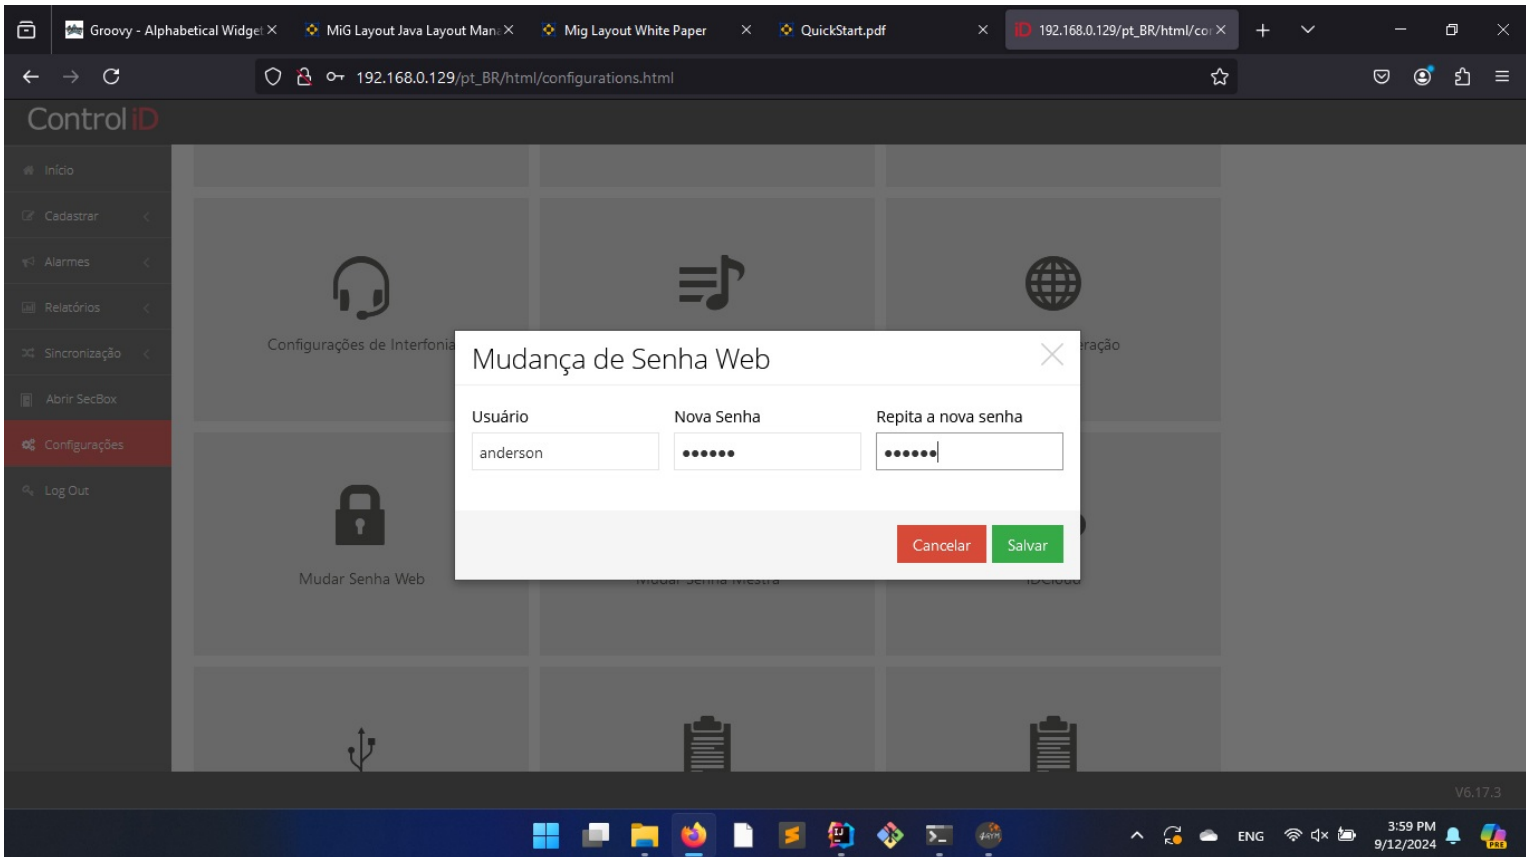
Groovy - Alphabetical Widget ×
MiG Layout Java Layout Man ×
Mig Layout White Paper ×
QuickStart.pdf ×
192.168.0.129/pt_BR/html/co ×

192.168.0.129/pt_BR/html/configurations.html

Control iD

Início
Cadastrar
Alarmes
Relatórios
Sincronização
Abrir SecBox
Configurações
Log Out

Configurações de Interfonia
ração
Mudar Senha Web
Mudar Senha Mestra
iDCloud

Mudança de Senha Web

Usuário
anderson
Nova Senha
••••••
Repita a nova senha
••••••

Cancelar
Salvar

V6.17.3

ENG
3:59 PM
9/12/2024